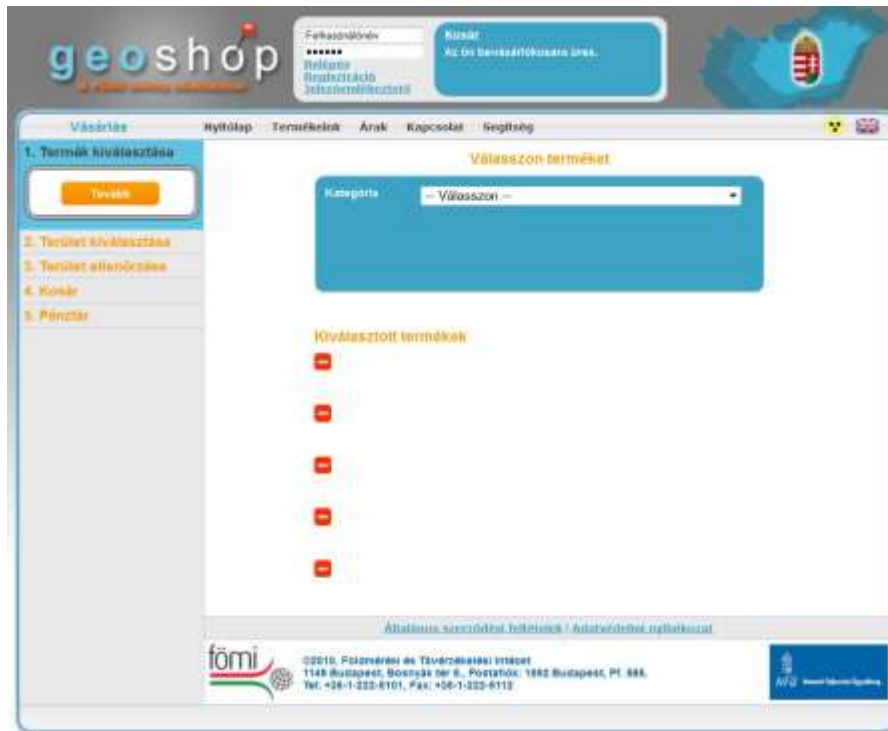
geoshop
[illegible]

Felhasználónév
••••••
Belépés
Regisztráció
Jelszóemlékeztető

Kosár
Az ön bevásárlókosara üres.

Vásárlás
Nyitólap Termékeink Árak Kapcsolat Segítség

1. Termék kiválasztása
Tovább
2. Terület kiválasztása
3. Terület ellenőrzése
4. Kosár
5. Pénztár

Válasszon terméket
Kategória
-- Válasszon --

Kiválasztott termékek

Általános szerződési feltételek | Adatvédelmi nyilatkozat

fömi
©2010, Földmérési és Távérzékelési Intézet
1149 Budapest, Bosnyák tér 5., Postafiók: 1592 Budapest, Pf. 585.
Tel: +36-1-222-5101, Fax: +36-1-222-5112

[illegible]